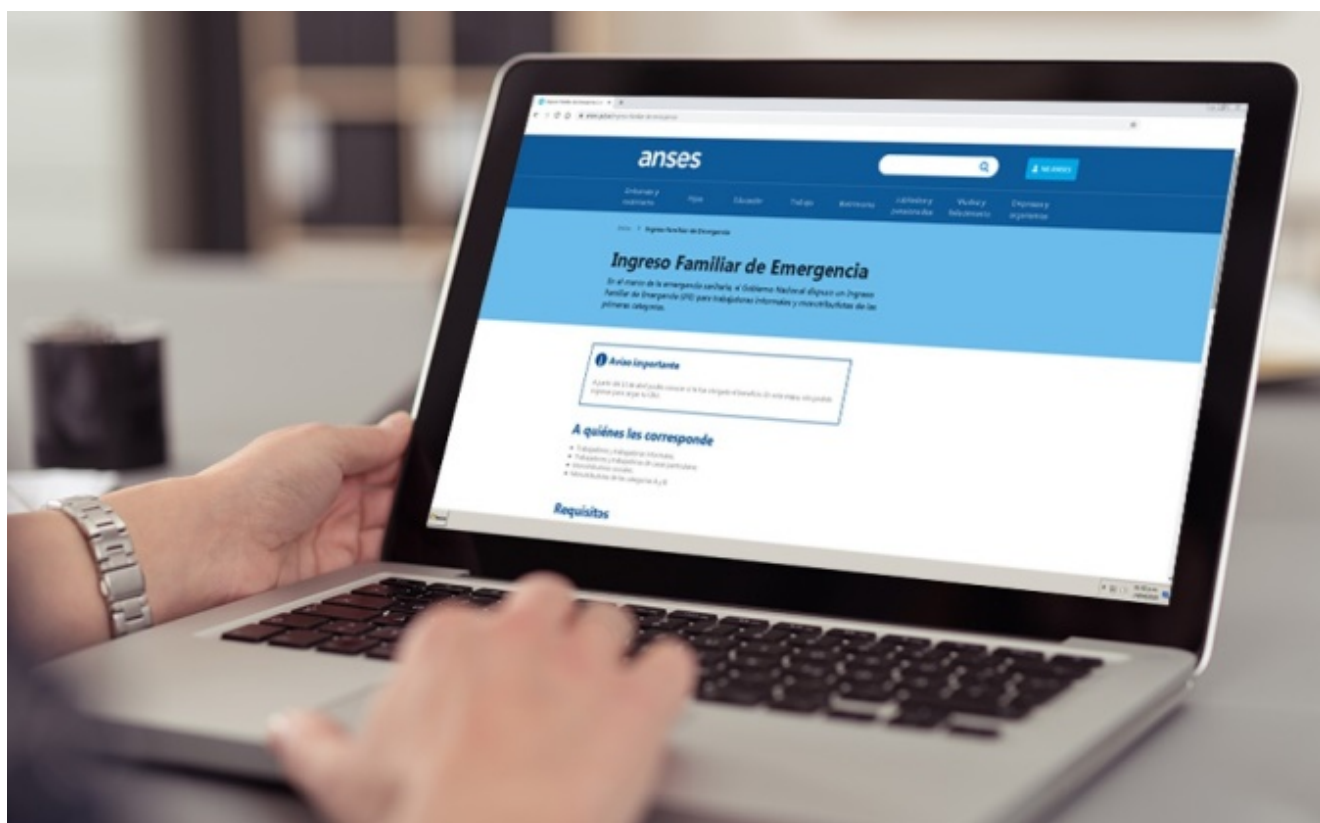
anses

Mi ANSES

Embarazo y nacimiento Hijos Educación Trabajo Matrimonio Jubilados y pensionados Viudez y fallecimiento Empresas y organismos

Inicio / Ingreso Familiar de Emergencia

Ingreso Familiar de Emergencia

En el marco de la emergencia sanitaria, el Gobierno Nacional dispuso un Ingreso Familiar de Emergencia (IFE) para trabajadores informales y monotributistas de las primeras categorías.

Aviso importante

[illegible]

A quiénes les corresponde

Trabajadores y trabajadoras informales.
Trabajadores y trabajadoras de casas particulares.
Monotributistas sociales.
Monotributistas de las categorías A y B.

Requisitos